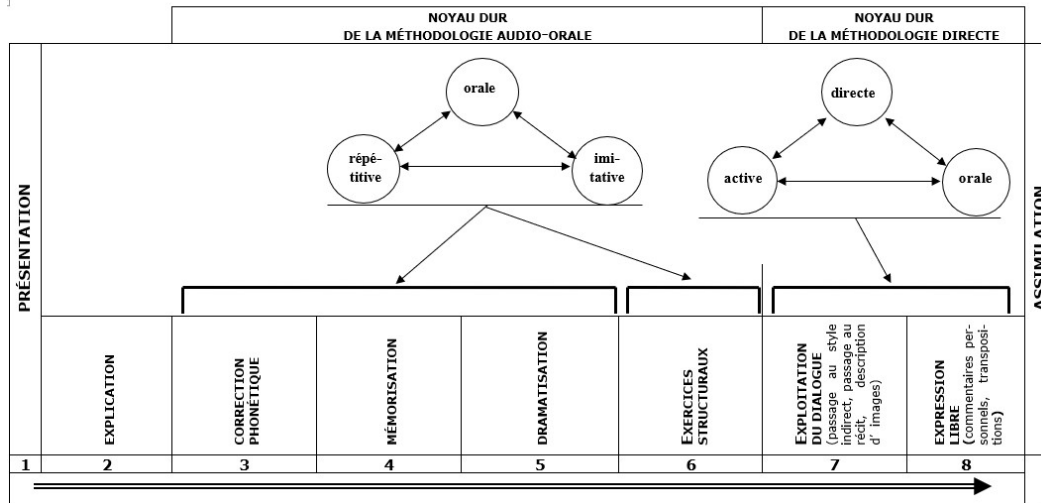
NOYAU DUR
DE LA MÉTHODOLOGIE AUDIO-ORALE

NOYAU DUR
DE LA MÉTHODOLOGIE DIRECTE

orale

répétitive

imitative

directe

active

orale

PRÉSENTATION

ASSIMILATION

| 1 | 2 | 3 | 4 | 5 | 6 | 7 | 8 |
|---|---|---|---|---|---|---|---|
| | EXPLICATION | CORRECTION PHONÉTIQUE | MÉMORISATION | DRAMATISATION | EXERCICES STRUCTURAUX | EXPLOITATION DU DIALOGUE (passage au style indirect, passage au récit, description d' images) | EXPRESSION LIBRE (commentaires personnels, transpositions) |